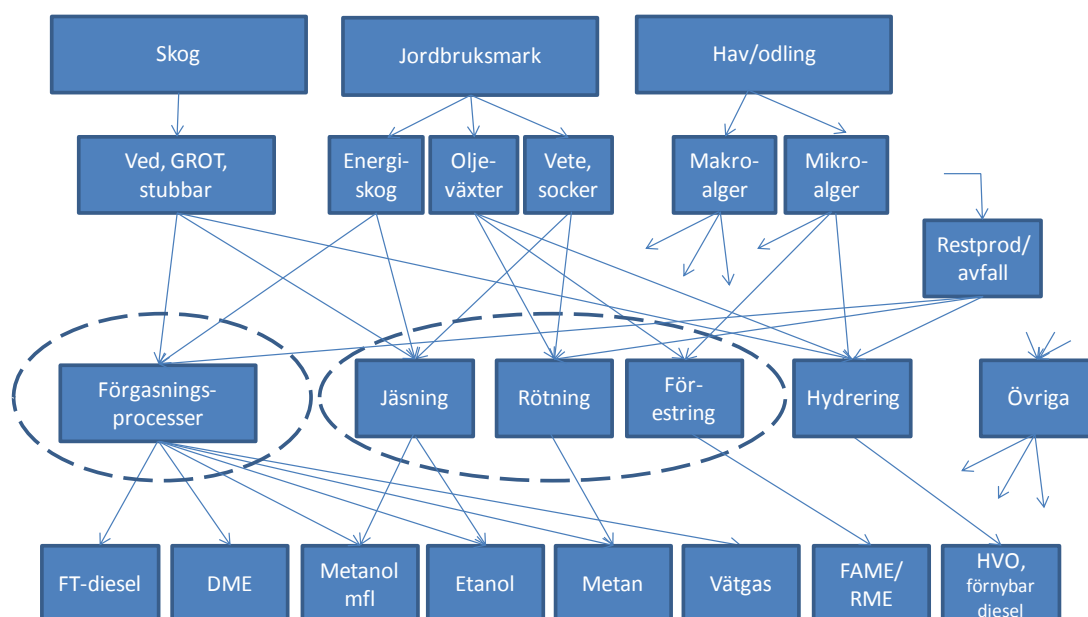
Skog

Jordbruksmark

Hav/odling

Ved, GROT, stubbar

Energiskog

Oljeväxter

Vete, socker

Makroalger

Mikroalger

Restprod/ avfall

Förgasningsprocesser

Jäsning

Rötning

Förestring

Hydrering

Övriga

FT-diesel

DME

Metanol mfl

Etanol

Metan

Vätgas

FAME/ RME

HVO, förnybar diesel